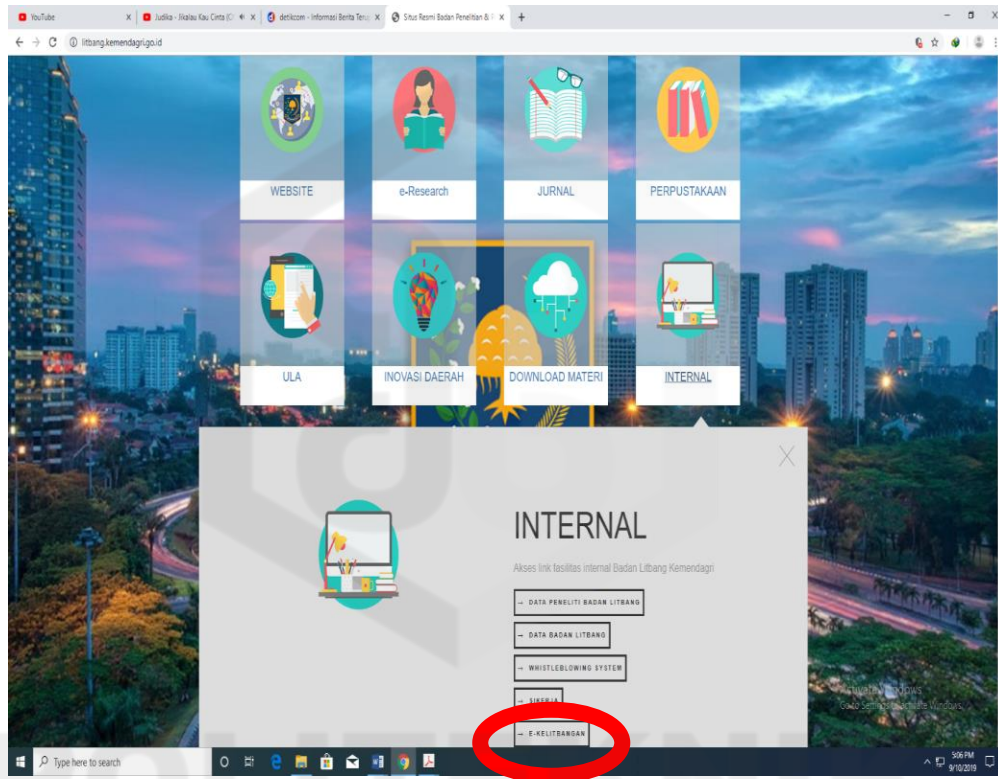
YouTube ×
Judika - Jikalau Kau Cinta (O ×
detikcom - Informasi Berita Terk ×
Situs Resmi Badan Penelitian & P ×
+

litbang.kemendagri.go.id

WEBSITE
e-Research
JURNAL
PERPUSTAKAAN
ULA
INOVASI DAERAH
DOWNLOAD MATERI
INTERNAL

INTERNAL

Akses link fasilitas internal Badan Litbang Kemendagri

→ DATA PENELITI BADAN LITBANG
→ DATA BADAN LITBANG
→ WHISTLEBLOWING SYSTEM
→ SIKERJA
→ E-KELITBANGAN

Activate Windows
Go to Settings to activate Windows.

Type here to search

5:06 PM
9/10/2019